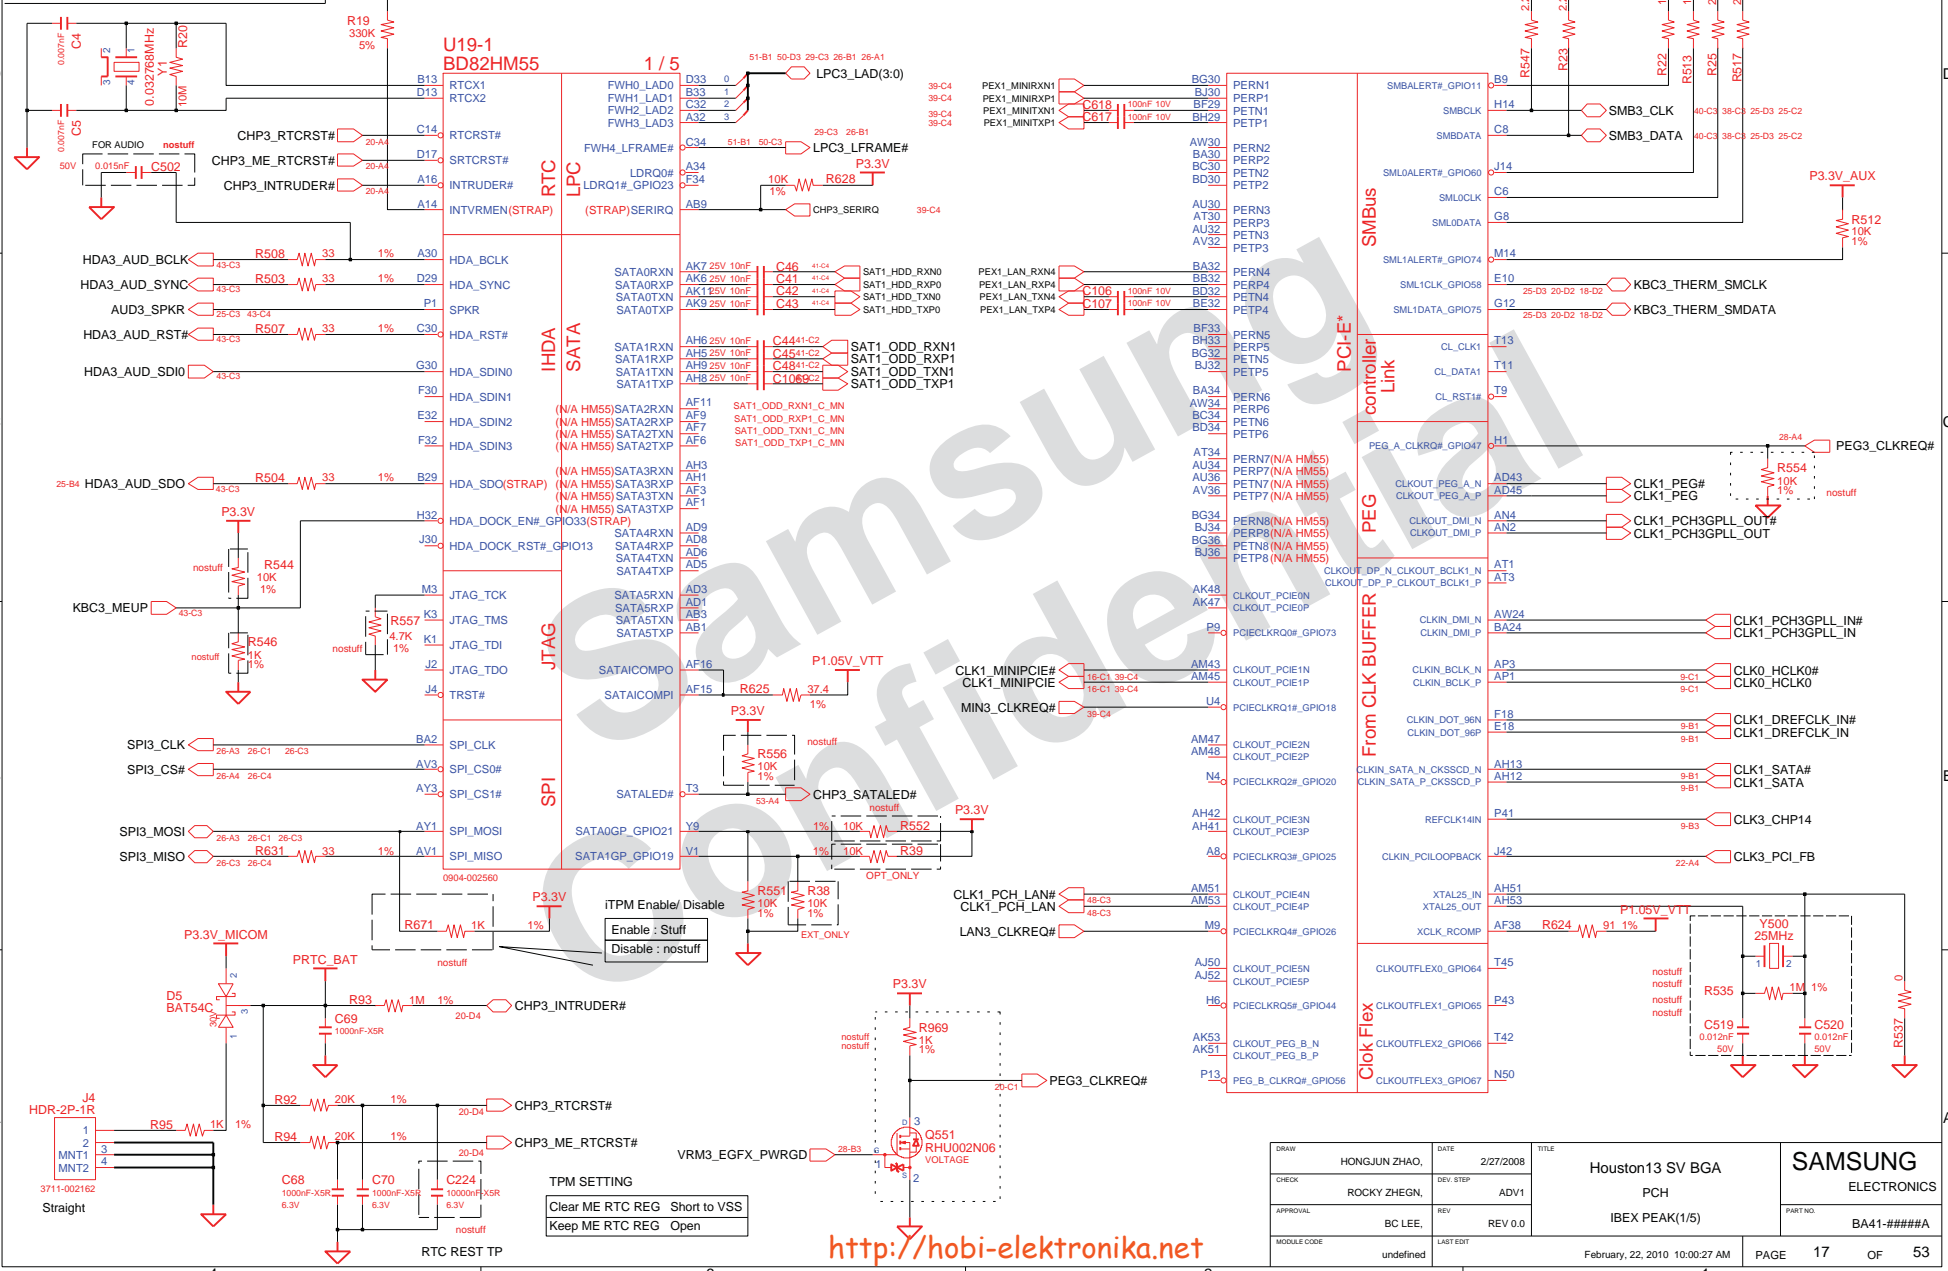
U19-1
BD82HM55
1 / 5

R19
330K
5%

C4
0.007nF
Y1
0.032768MHz
R20
10M
C5
0.007nF

FOR AUDIO nostuff
50V 0.015nF C502

CHP3_RTCRST#
CHP3_ME_RTCRST#
CHP3_INTRUDER#

RTCX1
RTCX2
RTCRST#
SRTCRST#
INTRUDER#
INTVRMEN(STRAP)

RTC
LPC

FWH0_LAD0
FWH1_LAD1
FWH2_LAD2
FWH3_LAD3
FWH4_LFRAME#
LDRQ0#
LDRQ1#_GPIO23
(STRAP)SERIRQ

LPC3_LAD(3:0)
LPC3_LFRAME#
P3.3V
R628
10K 1%
CHP3_SERIRQ

HDA3_AUD_BCLK R508 33 1%
HDA3_AUD_SYNC R503 33 1%
AUD3_SPKR
HDA3_AUD_RST# R507 33 1%
HDA3_AUD_SDI0
HDA3_AUD_SDO R504 33 1%

HDA_BCLK
HDA_SYNC
SPKR
HDA_RST#
HDA_SDIN0
HDA_SDIN1
HDA_SDIN2
HDA_SDIN3
HDA_SDO(STRAP)
HDA_DOCK_EN#_GPIO33(STRAP)
HDA_DOCK_RST#_GPIO13

IHDA
SATA

SATA0RXN
SATA0RXP
SATA0TXN
SATA0TXP
SATA1RXN
SATA1RXP
SATA1TXN
SATA1TXP
(N/A HM55)SATA2RXN
(N/A HM55)SATA2RXP
(N/A HM55)SATA2TXN
(N/A HM55)SATA2TXP
(N/A HM55)SATA3RXN
(N/A HM55)SATA3RXP
(N/A HM55)SATA3TXN
(N/A HM55)SATA3TXP
SATA4RXN
SATA4RXP
SATA4TXN
SATA4TXP
SATA5RXN
SATA5RXP
SATA5TXN
SATA5TXP
SATAICOMPO
SATAICOMPI
SATALED#
SATA0GP_GPIO21
SATA1GP_GPIO19

C46 C41 C42 C43 25V 10nF
SAT1_HDD_RXN0
SAT1_HDD_RXP0
SAT1_HDD_TXN0
SAT1_HDD_TXP0
C44 C45 C48 C1069
SAT1_ODD_RXN1
SAT1_ODD_RXP1
SAT1_ODD_TXN1
SAT1_ODD_TXP1
SAT1_ODD_RXN1_C_MN
SAT1_ODD_RXP1_C_MN
SAT1_ODD_TXN1_C_MN
SAT1_ODD_TXP1_C_MN

P3.3V
R544 10K 1% nostuff
KBC3_MEUP
R546 1K 1% nostuff
R557 4.7K 1% nostuff

JTAG_TCK
JTAG_TMS
JTAG_TDI
JTAG_TDO
TRST#
JTAG

P1.05V_VTT
R625 37.4 1%
P3.3V
R556 10K 1% nostuff
CHP3_SATALED#

SPI3_CLK
SPI3_CS#
SPI3_MOSI
SPI3_MISO R631 33 1%
SPI_CLK
SPI_CS0#
SPI_CS1#
SPI_MOSI
SPI_MISO
SPI
0904-002560

P3.3V
R552 10K 1% nostuff
R39 10K 1%
OPT_ONLY
R551 10K 1%
R38 10K 1%
EXT_ONLY

P3.3V
R671 1K 1% nostuff
iTPM Enable/ Disable
Enable : Stuff
Disable : nostuff

P3.3V_MICOM
PRTC_BAT
D5 BAT54C
R93 1M 1%
CHP3_INTRUDER#
C69 1000nF-X5R
J4 HDR-2P-1R
MNT1 MNT2
3711-002162
Straight
R95 1K 1%
R92 20K 1%
CHP3_RTCRST#
R94 20K 1%
CHP3_ME_RTCRST#
C68 1000nF-X5R 6.3V
C70 1000nF-X5R 6.3V
C224 10000nF-X5R 6.3V nostuff
TPM SETTING
| Clear ME RTC REG | Short to VSS |
|---|---|
| Keep ME RTC REG | Open |
RTC REST TP

P3.3V
R969 1K 1% nostuff
PEG3_CLKREQ#
VRM3_EGFX_PWRGD
Q551 RHU002N06 VOLTAGE

PEX1_MINIRXN1
PEX1_MINIRXP1
PEX1_MINITXN1
PEX1_MINITXP1
C618 C617 100nF 10V
PEX1_LAN_RXN4
PEX1_LAN_RXP4
PEX1_LAN_TXN4
PEX1_LAN_TXP4
C106 C107 100nF 10V

PERN1 PERP1 PETN1 PETP1
PERN2 PERP2 PETN2 PETP2
PERN3 PERP3 PETN3 PETP3
PERN4 PERP4 PETN4 PETP4
PERN5 PERP5 PETN5 PETP5
PERN6 PERP6 PETN6 PETP6
PERN7(N/A HM55) PERP7(N/A HM55) PETN7(N/A HM55) PETP7(N/A HM55)
PERN8(N/A HM55) PERP8(N/A HM55) PETN8(N/A HM55) PETP8(N/A HM55)
PCI-E*
CLKOUT_PCIE0N CLKOUT_PCIE0P
PCIECLKRQ0#_GPIO73
CLK1_MINIPCIE#
CLK1_MINIPCIE
CLKOUT_PCIE1N CLKOUT_PCIE1P
MIN3_CLKREQ#
PCIECLKRQ1#_GPIO18
CLKOUT_PCIE2N CLKOUT_PCIE2P
PCIECLKRQ2#_GPIO20
CLKOUT_PCIE3N CLKOUT_PCIE3P
PCIECLKRQ3#_GPIO25
CLK1_PCH_LAN#
CLK1_PCH_LAN
CLKOUT_PCIE4N CLKOUT_PCIE4P
LAN3_CLKREQ#
PCIECLKRQ4#_GPIO26
CLKOUT_PCIE5N CLKOUT_PCIE5P
PCIECLKRQ5#_GPIO44
CLKOUT_PEG_B_N CLKOUT_PEG_B_P
PEG_B_CLKRQ#_GPIO56

SMBALERT#_GPIO11
SMBCLK
SMBDATA
SML0ALERT#_GPIO60
SML0CLK
SML0DATA
SML1ALERT#_GPIO74
SML1CLK_GPIO58
SML1DATA_GPIO75
SMBus
SMB3_CLK
SMB3_DATA
R547 R23 R22 R513 R25 R517
P3.3V_AUX
R512 10K 1%
KBC3_THERM_SMCLK
KBC3_THERM_SMDATA
CL_CLK1
CL_DATA1
CL_RST1#
controller Link
PEG_A_CLKRQ#_GPIO47
PEG3_CLKREQ#
R554 10K 1% nostuff
CLKOUT_PEG_A_N
CLKOUT_PEG_A_P
CLK1_PEG#
CLK1_PEG
PEG
CLKOUT_DMI_N
CLKOUT_DMI_P
CLK1_PCH3GPLL_OUT#
CLK1_PCH3GPLL_OUT
CLKOUT_DP_N_CLKOUT_BCLK1_N
CLKOUT_DP_P_CLKOUT_BCLK1_P
CLKIN_DMI_N
CLKIN_DMI_P
CLK1_PCH3GPLL_IN#
CLK1_PCH3GPLL_IN
CLKIN_BCLK_N
CLKIN_BCLK_P
CLK0_HCLK0#
CLK0_HCLK0
CLKIN_DOT_96N
CLKIN_DOT_96P
CLK1_DREFCLK_IN#
CLK1_DREFCLK_IN
CLKIN_SATA_N_CKSSCD_N
CLKIN_SATA_P_CKSSCD_P
CLK1_SATA#
CLK1_SATA
REFCLK14IN
CLK3_CHP14
CLKIN_PCILOOPBACK
CLK3_PCI_FB
From CLK BUFFER
XTAL25_IN
XTAL25_OUT
XCLK_RCOMP
R624 91 1%
P1.05V_VTT
Y500 25MHz
R535 1M 1%
C519 0.012nF 50V
C520 0.012nF 50V
nostuff
R537 0
CLKOUTFLEX0_GPIO64
CLKOUTFLEX1_GPIO65
CLKOUTFLEX2_GPIO66
CLKOUTFLEX3_GPIO67
Clok Flex

Samsung Confidential

| DRAW HONGJUN ZHAO, | DATE 2/27/2008 | TITLE Houston13 SV BGA PCH IBEX PEAK(1/5) | SAMSUNG ELECTRONICS |
|---|---|---|---|
| CHECK ROCKY ZHEGN, | DEV. STEP ADV1 | | |
| APPROVAL BC LEE, | REV REV 0.0 | | PART NO. BA41-#####A |
| MODULE CODE undefined | LAST EDIT February, 22, 2010 10:00:27 AM | | PAGE 17 OF 53 |

http://hobi-elektronika.net